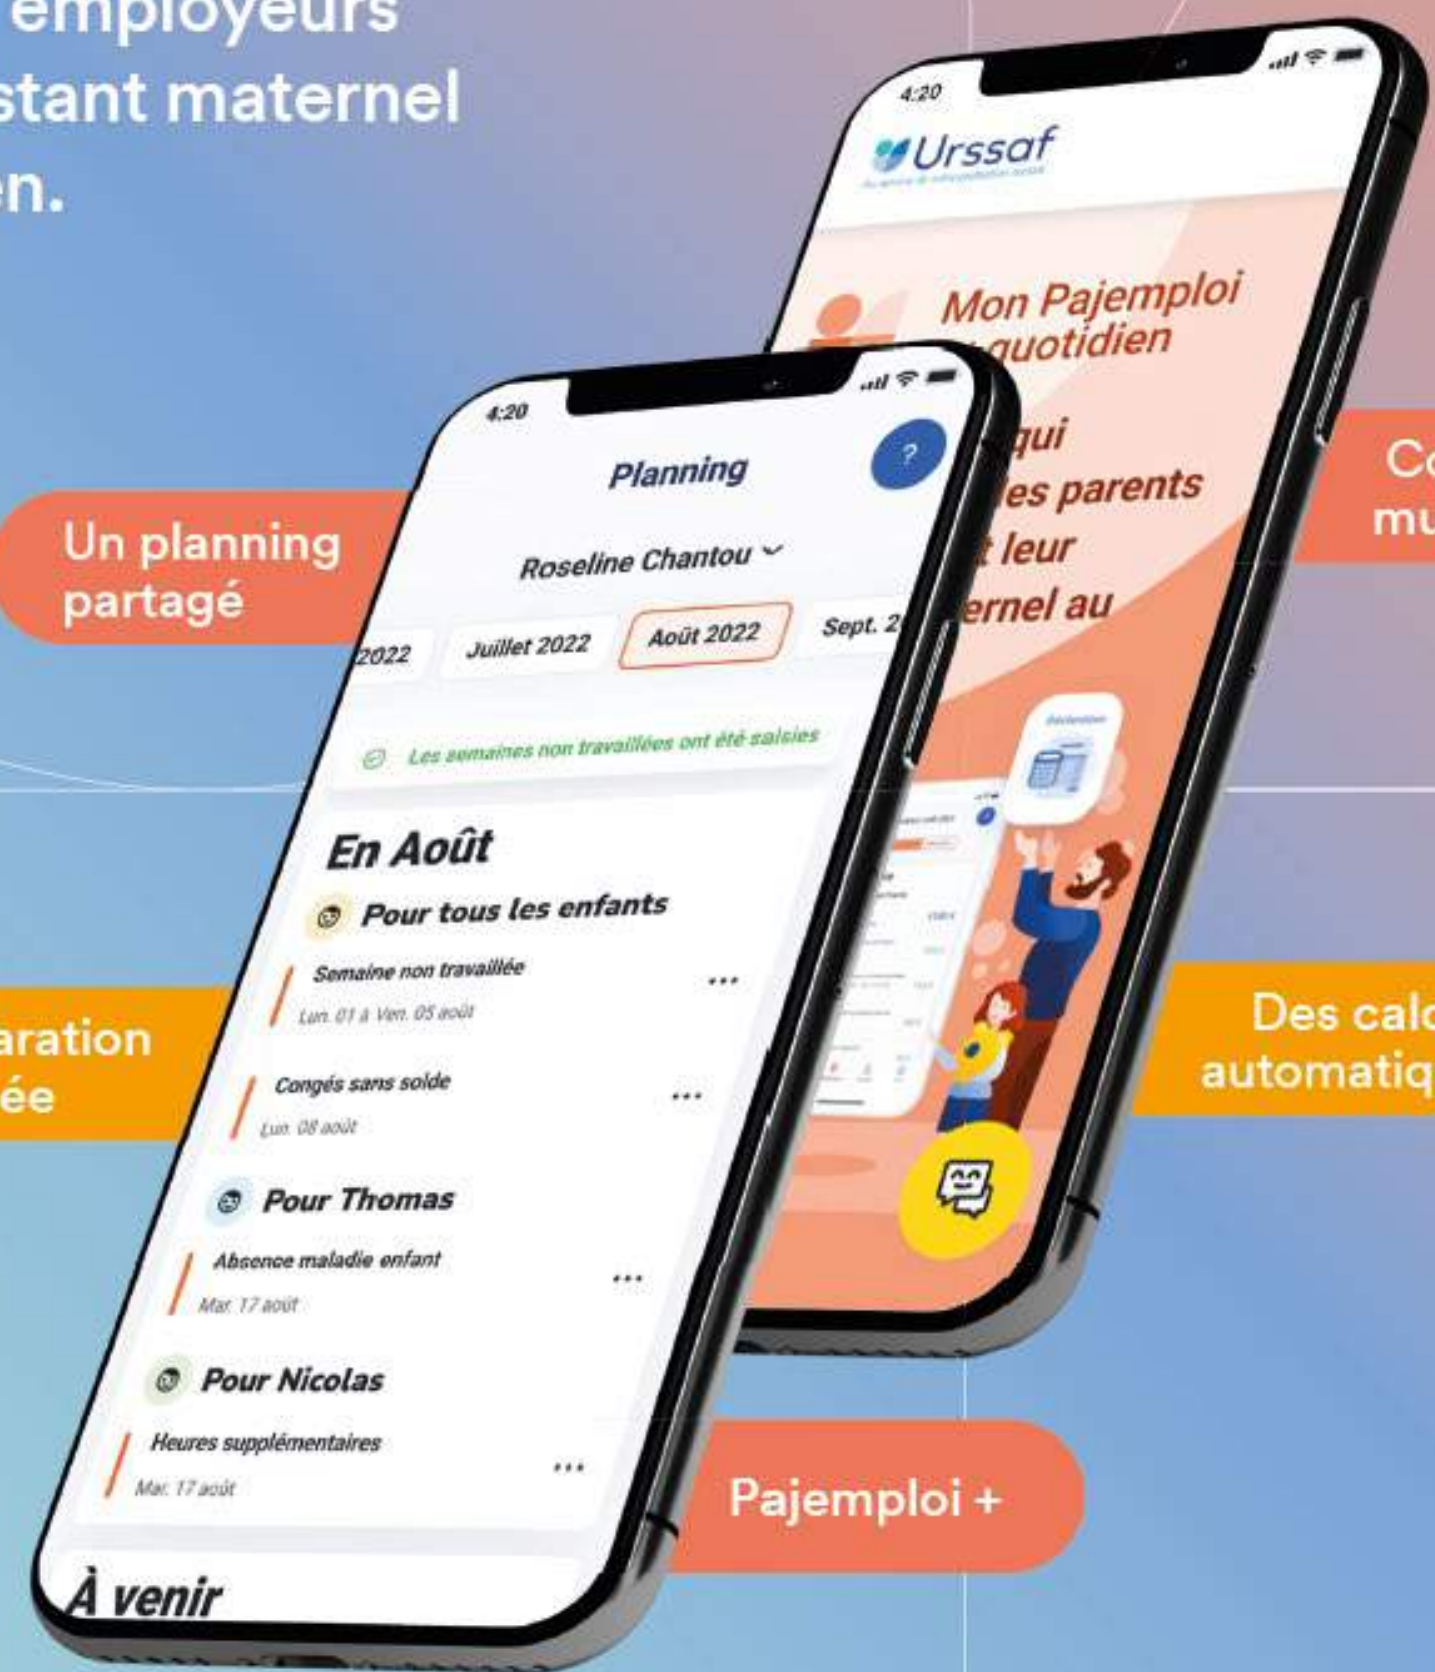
employeurs
stant maternel
n.

Un planning partagé

aration
ée

Co
mu

Des calc
automatiq

Pajemploi +

4:20
Urssaf
Mon Pajemploi
quotidien
qui
es parents
t leur
ernel au

4:20
Planning
?
Roseline Chantou
2022
Juillet 2022
Août 2022
Sept. 2
Les semaines non travaillées ont été saisies
En Août
Pour tous les enfants
Semaine non travaillée
Lun. 01 à Ven. 05 août
...
Congés sans solde
Lun. 08 août
...
Pour Thomas
Absence maladie enfant
Mar. 17 août
...
Pour Nicolas
Heures supplémentaires
Mar. 17 août
...
À venir